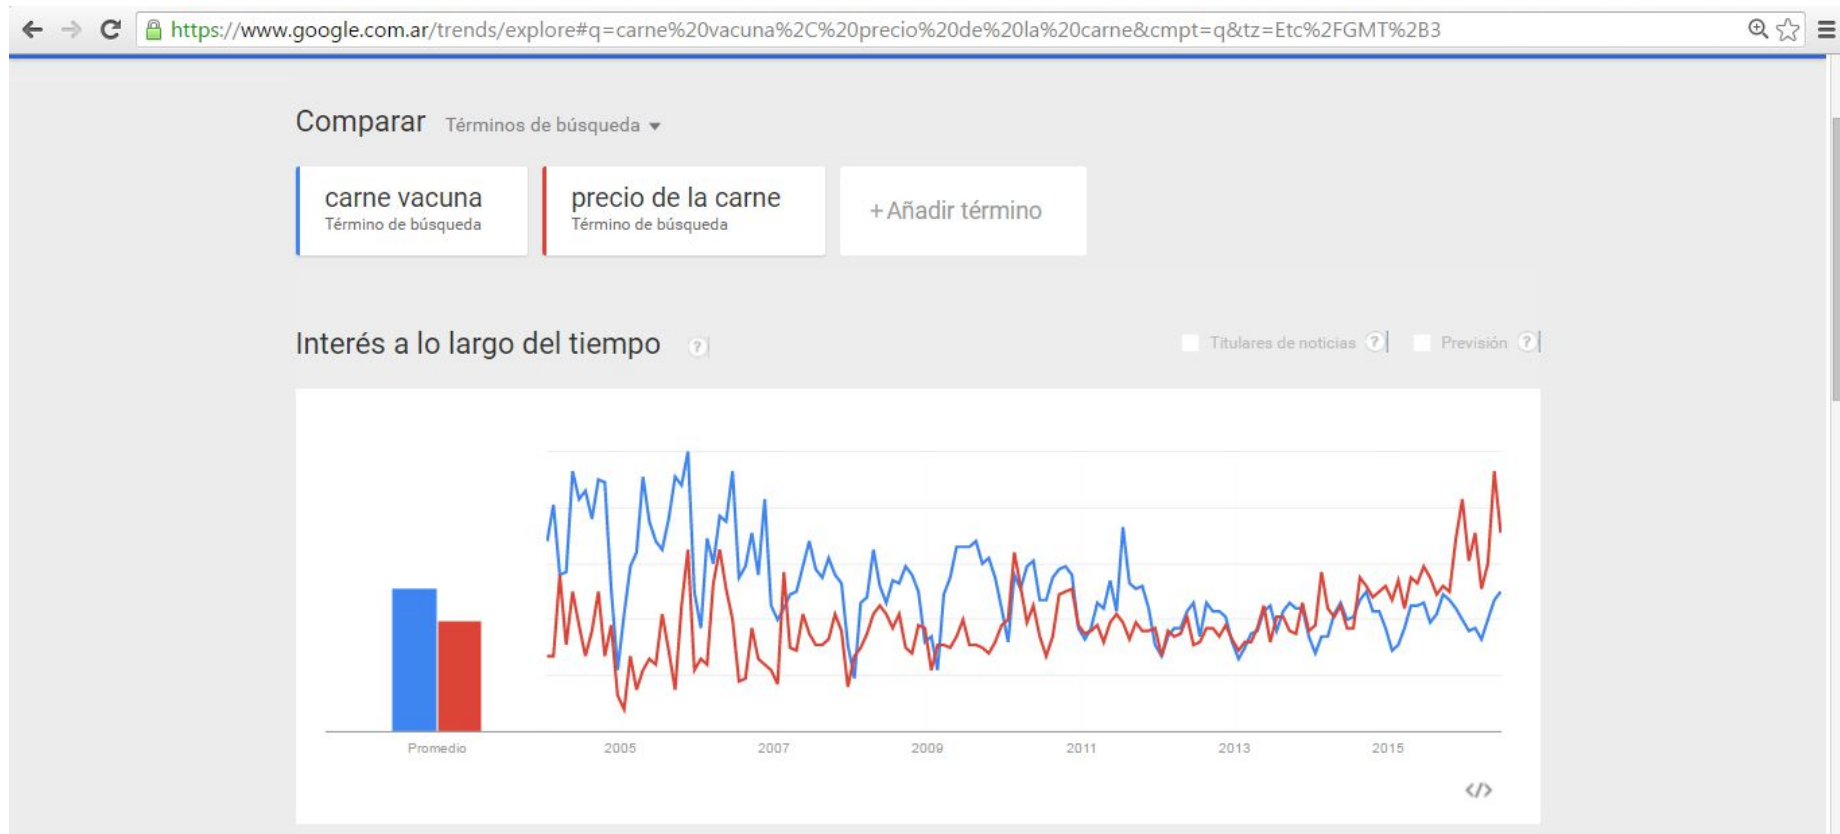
https://www.google.com.ar/trends/explore#q=carne%20vacuna%2C%20precio%20de%20la%20carne&cmpt=q&tz=Etc%2FGMT%2B3

Comparar Términos de búsqueda

carne vacuna
Término de búsqueda

precio de la carne
Término de búsqueda

+ Añadir término

Interés a lo largo del tiempo ?

Titulares de noticias ? Previsión ?

Promedio 2005 2007 2009 2011 2013 2015

</>